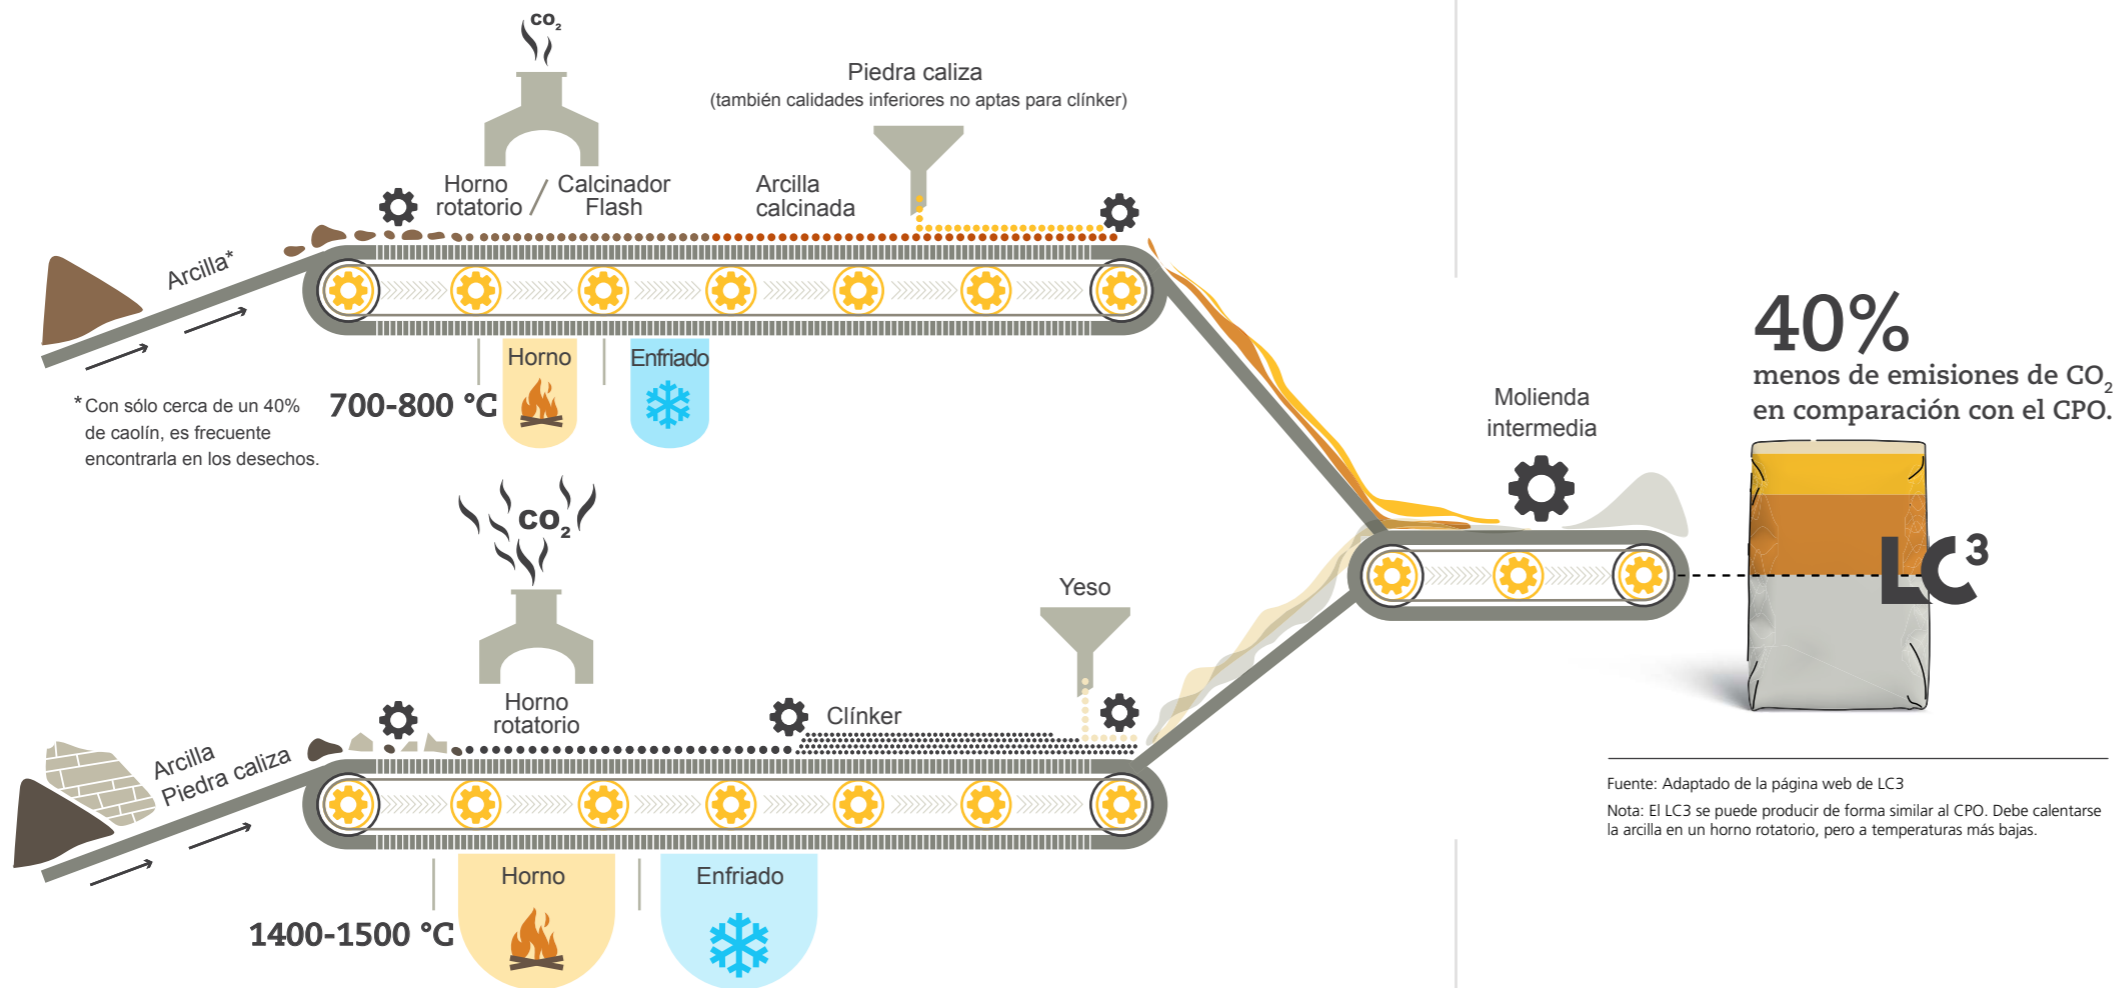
$CO_2$

Piedra caliza
(también calidades inferiores no aptas para clínker)

Horno rotatorio / Calcinador Flash

Arcilla calcinada

Arcilla*

Horno

Enfriado

700-800 °C

*Con sólo cerca de un 40% de caolín, es frecuente encontrarla en los desechos.

Molienda intermedia

40%
menos de emisiones de $CO_2$ en comparación con el CPO.

LC3

$CO_2$

Yeso

Horno rotatorio

Clínker

Arcilla
Piedra caliza

Horno

Enfriado

1400-1500 °C

Fuente: Adaptado de la página web de LC3

Nota: El LC3 se puede producir de forma similar al CPO. Debe calentarse la arcilla en un horno rotatorio, pero a temperaturas más bajas.